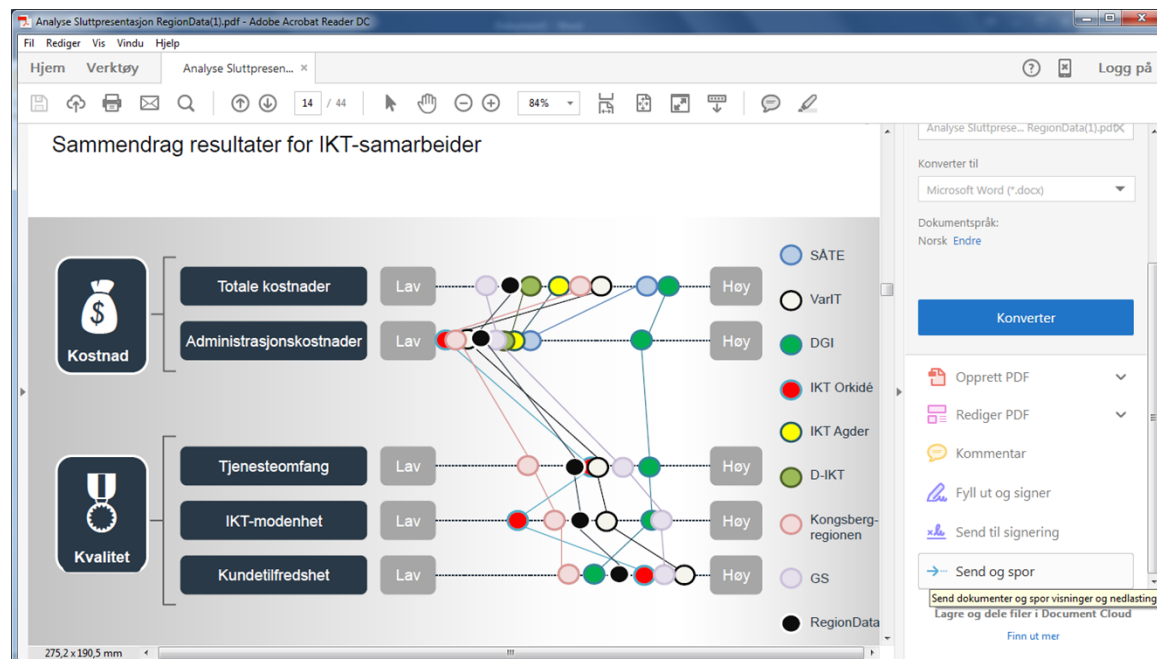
Analyse Sluttpresentasjon RegionData(1).pdf - Adobe Acrobat Reader DC

Fil Rediger Vis Vindu Hjelp

Hjem Verktøy Analyse Sluttpresen... ×

Logg på

14 / 44

84%

Sammendrag resultater for IKT-samarbeider

Kostnad

Totale kostnader Lav Høy

Administrasjonskostnader Lav Høy

Kvalitet

Tjenesteomfang Lav Høy

IKT-modenhet Lav Høy

Kundetilfredshet Lav Høy

SÅTE

VarIT

DGI

IKT Orkidé

IKT Agder

D-IKT

Kongsberg-regionen

GS

RegionData

Analyse Sluttpresе... RegionData(1).pdf ×

Konverter til

Microsoft Word (*.docx)

Dokumentspråk:

Norsk Endre

Konverter

Opprett PDF

Rediger PDF

Kommentar

Fyll ut og signer

Send til signering

Send og spor

Send dokumenter og spor visninger og nedlasting

Lagre og dele filer i Document Cloud

Finn ut mer

275,2 x 190,5 mm